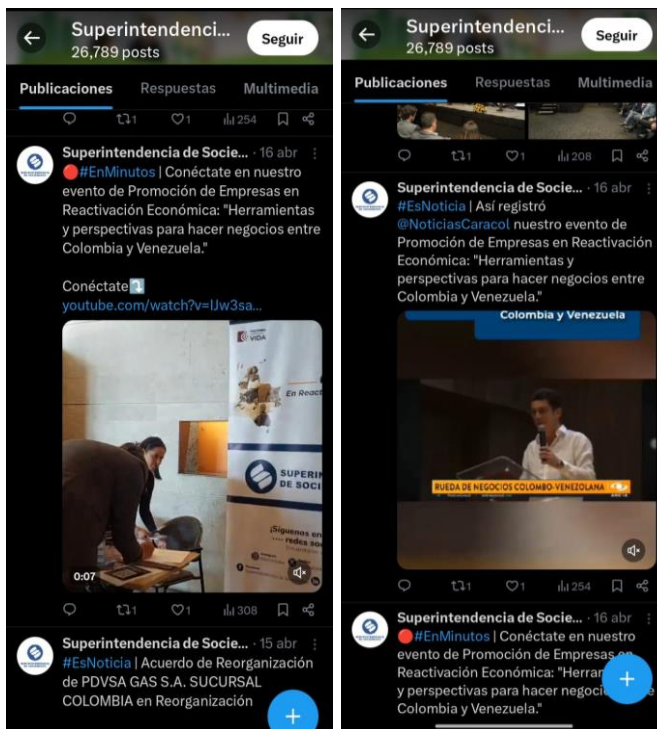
Superintendenci...
26,789 posts
Seguir

Publicaciones Respuestas Multimedia

1 1 254

Superintendencia de Socie... · 16 abr
🔴#EnMinutos | Conéctate en nuestro evento de Promoción de Empresas en Reactivación Económica: "Herramientas y perspectivas para hacer negocios entre Colombia y Venezuela."

Conéctate⤵️
youtube.com/watch?v=lJw3sa...

VIDA
En Reac
SUPERIN
DE SOCI
¡Síguenos en redes so
0:07

1 1 308

Superintendencia de Socie... · 15 abr
#EsNoticia | Acuerdo de Reorganización de PDVSA GAS S.A. SUCURSAL COLOMBIA en Reorganización

Superintendenci...
26,789 posts
Seguir

Publicaciones Respuestas Multimedia

1 1 208

Superintendencia de Socie... · 16 abr
#EsNoticia | Así registró @NoticiasCaracol nuestro evento de Promoción de Empresas en Reactivación Económica: "Herramientas y perspectivas para hacer negocios entre Colombia y Venezuela."

Colombia y Venezuela
RUEDA DE NEGOCIOS COLOMBO-VENEZOLANA

1 1 254

Superintendencia de Socie... · 16 abr
🔴#EnMinutos | Conéctate en nuestro evento de Promoción de Empresas en Reactivación Económica: "Herram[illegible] y perspectivas para hacer negoci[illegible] Colombia y Venezuela."